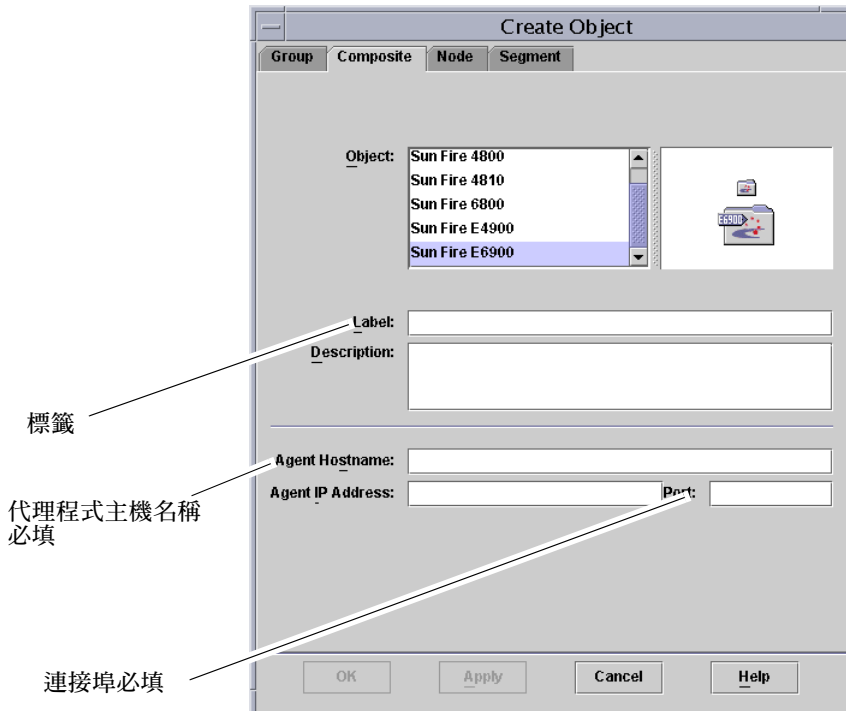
Create Object

Group
Composite
Node
Segment

Object:
Sun Fire 4800
Sun Fire 4810
Sun Fire 6800
Sun Fire E4900
Sun Fire E6900

E6900

Label:
Description:

標籤

Agent Hostname:
Agent IP Address:
Port:

代理程式主機名稱必填

連接埠必填

OK
Apply
Cancel
Help